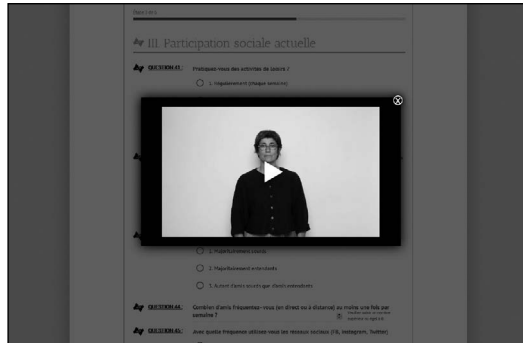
III. Participation sociale actuelle

QUESTION 41. Pratiquez-vous des activités de loisirs ?

1. Régulièrement (chaque semaine)

2. Majoritairement sourds

3. Majoritairement entendants

4. Autant d'amis sourds que d'amis entendants

QUESTION 44. Combien d'amis fréquentez-vous (en direct ou à distance) au moins une fois par semaine ?

QUESTION 45. Avec quelle fréquence utilisez-vous les réseaux sociaux (FB, Instagram, Twitter)